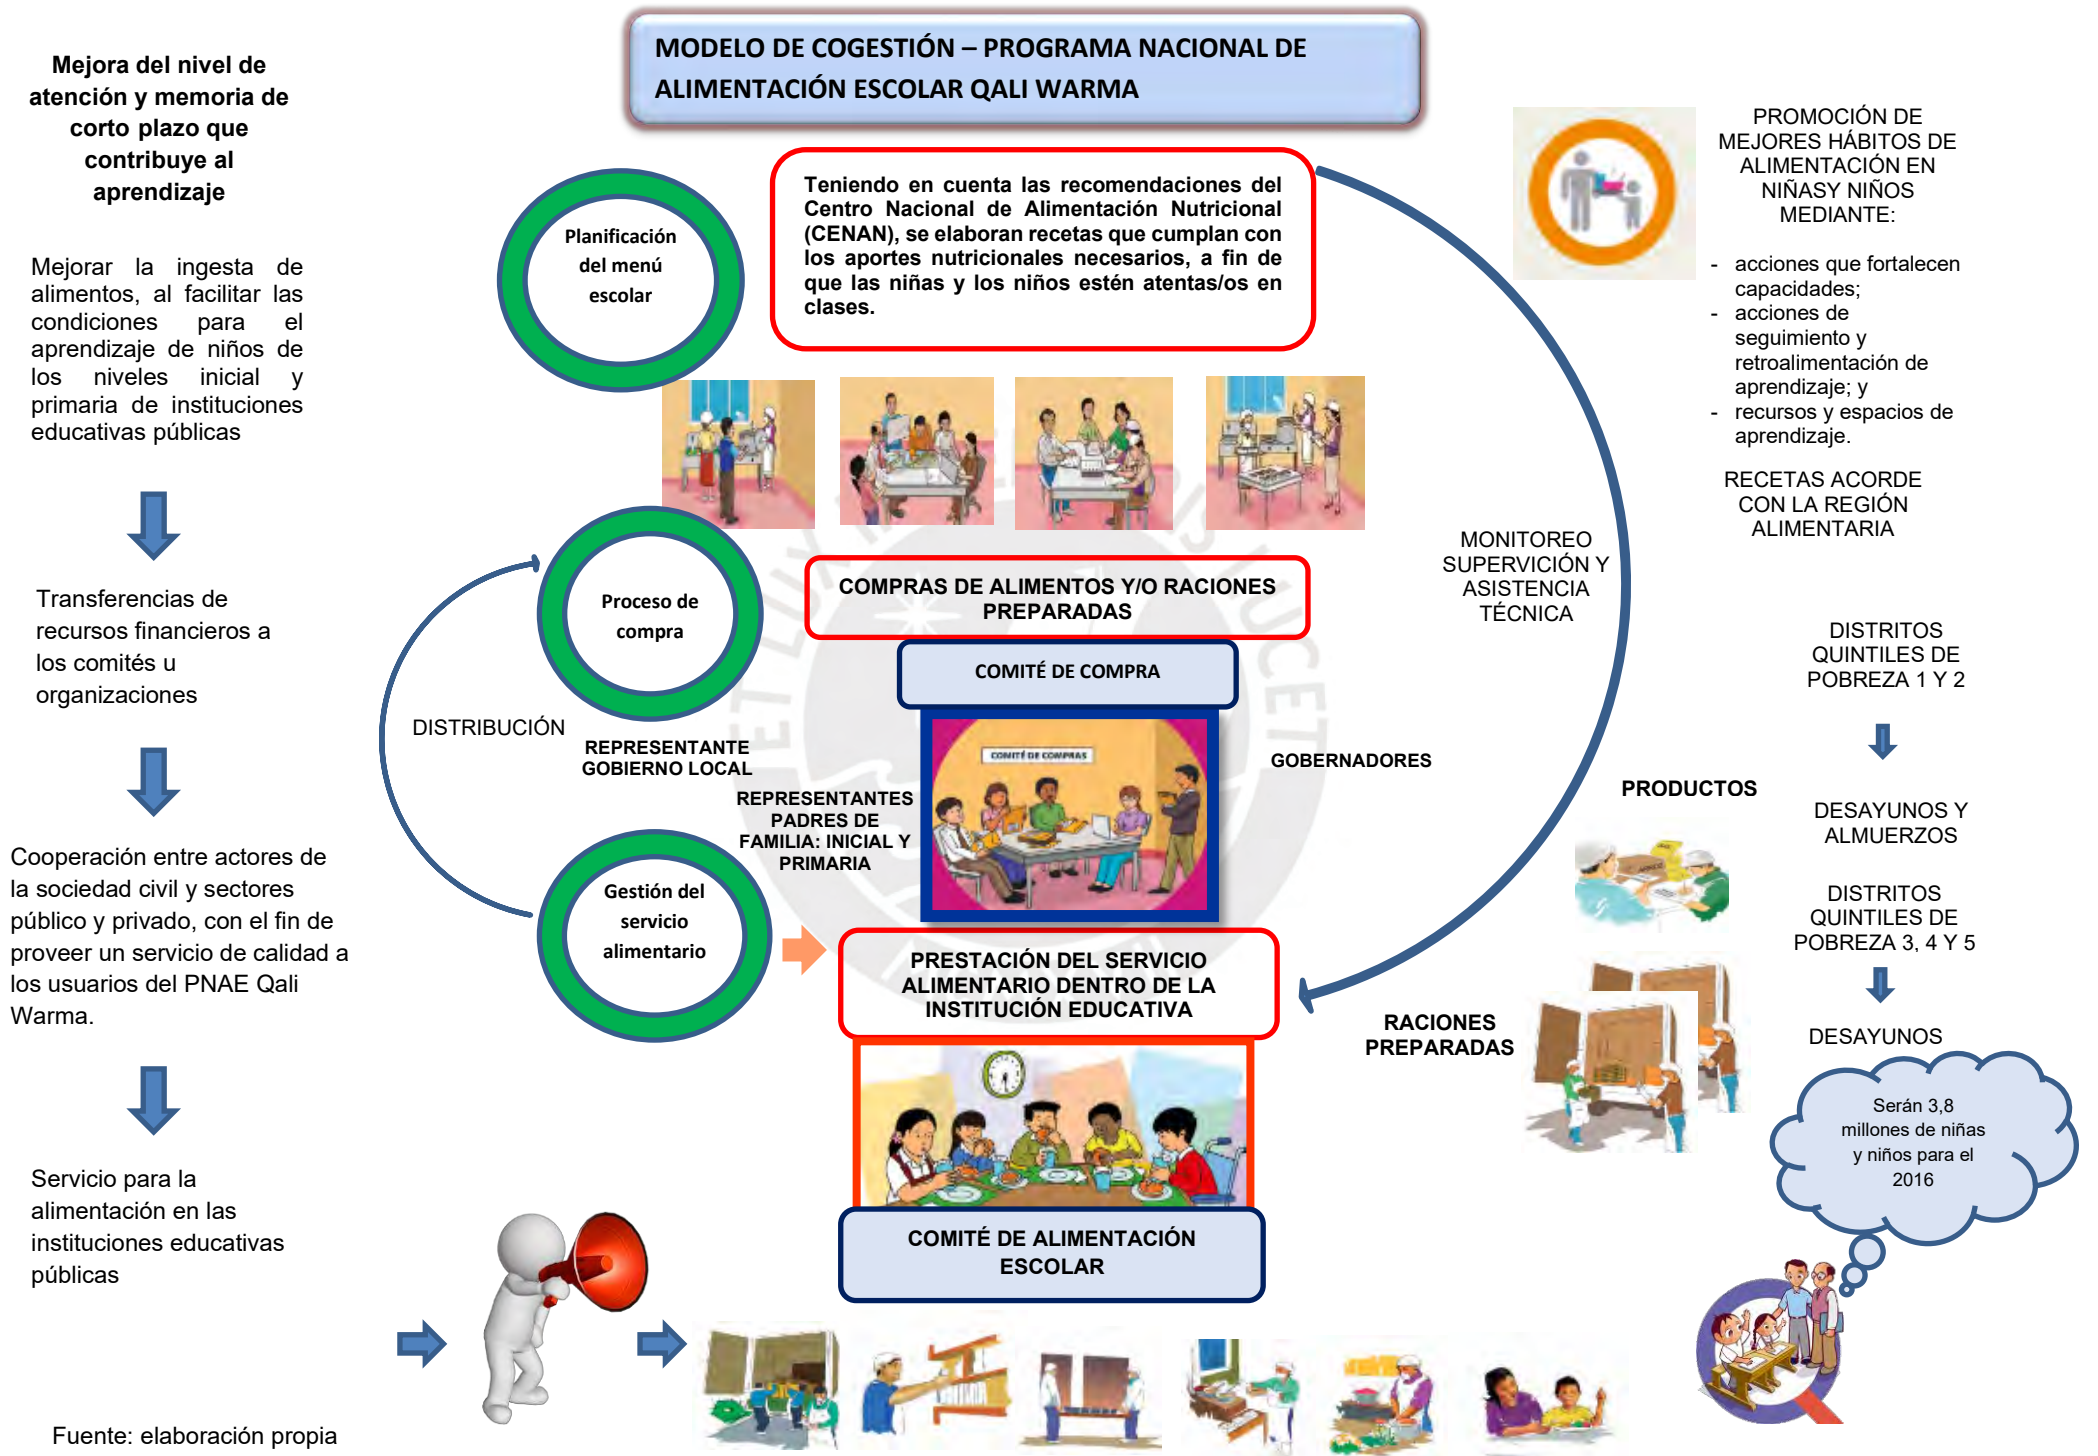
MODELO DE COGESTIÓN – PROGRAMA NACIONAL DE ALIMENTACIÓN ESCOLAR QALI WARMA

Mejora del nivel de atención y memoria de corto plazo que contribuye al aprendizaje

Mejorar la ingesta de alimentos, al facilitar las condiciones para el aprendizaje de niños de los niveles inicial y primaria de instituciones educativas públicas

Transferencias de recursos financieros a los comités u organizaciones

Cooperación entre actores de la sociedad civil y sectores público y privado, con el fin de proveer un servicio de calidad a los usuarios del PNAE Qali Warma.

Servicio para la alimentación en las instituciones educativas públicas

Fuente: elaboración propia

Planificación del menú escolar

Teniendo en cuenta las recomendaciones del Centro Nacional de Alimentación Nutricional (CENAN), se elaboran recetas que cumplan con los aportes nutricionales necesarios, a fin de que las niñas y los niños estén atentas/os en clases.

Proceso de compra

COMPRAS DE ALIMENTOS Y/O RACIONES PREPARADAS

COMITÉ DE COMPRA

COMITÉ DE COMPRAS

DISTRIBUCIÓN

REPRESENTANTE GOBIERNO LOCAL

REPRESENTANTES PADRES DE FAMILIA: INICIAL Y PRIMARIA

GOBERNADORES

Gestión del servicio alimentario

PRESTACIÓN DEL SERVICIO ALIMENTARIO DENTRO DE LA INSTITUCIÓN EDUCATIVA

COMITÉ DE ALIMENTACIÓN ESCOLAR

MONITOREO SUPERVICIÓN Y ASISTENCIA TÉCNICA

PROMOCIÓN DE MEJORES HÁBITOS DE ALIMENTACIÓN EN NIÑASY NIÑOS MEDIANTE:

- acciones que fortalecen capacidades;
- acciones de seguimiento y retroalimentación de aprendizaje; y
- recursos y espacios de aprendizaje.

RECETAS ACORDE CON LA REGIÓN ALIMENTARIA

DISTRITOS QUINTILES DE POBREZA 1 Y 2

PRODUCTOS

DESAYUNOS Y ALMUERZOS

DISTRITOS QUINTILES DE POBREZA 3, 4 Y 5

RACIONES PREPARADAS

DESAYUNOS

Serán 3,8 millones de niñas y niños para el 2016